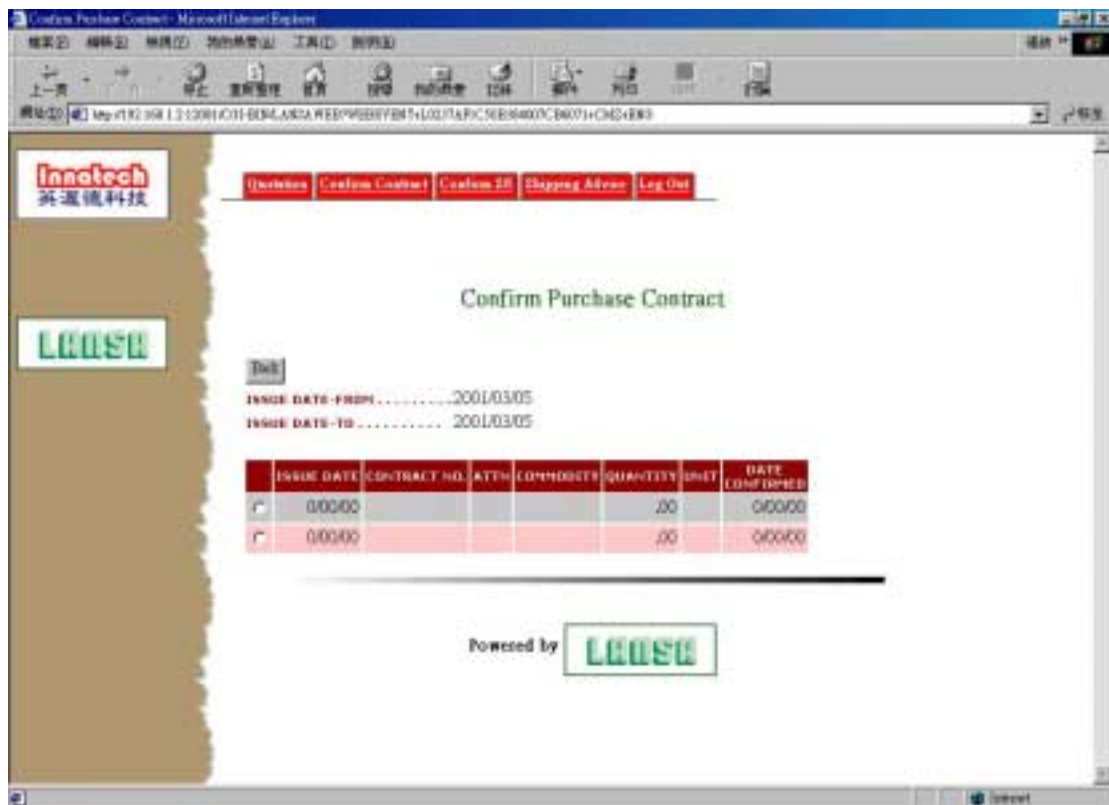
Confirm Purchase Contract - Microsoft Internet Explorer

檔案(F) 編輯(E) 檢視(V) 我的最愛(A) 工具(T) 說明(H)

上一頁 停止 重新整理 首頁 搜尋 我的最愛 記錄 郵件 列印 討論

網址(D) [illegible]

連結 »

Innotech
英濾儀科技

LANSE

Quotation | Confirm Contract | Confirm SR | Shipping Advise | Log Out

Confirm Purchase Contract

Back

ISSUE DATE-FROM ..........2001/03/05
ISSUE DATE-TO .......... 2001/03/05

| | ISSUE DATE | CONTRACT NO. | ATTN | COMMODITY | QUANTITY | UNIT | DATE CONFIRMED |
|---|---|---|---|---|---|---|---|
| | 0/00/00 | | | | .00 | | 0/00/00 |
| | 0/00/00 | | | | .00 | | 0/00/00 |

Powered by LANSE

Internet